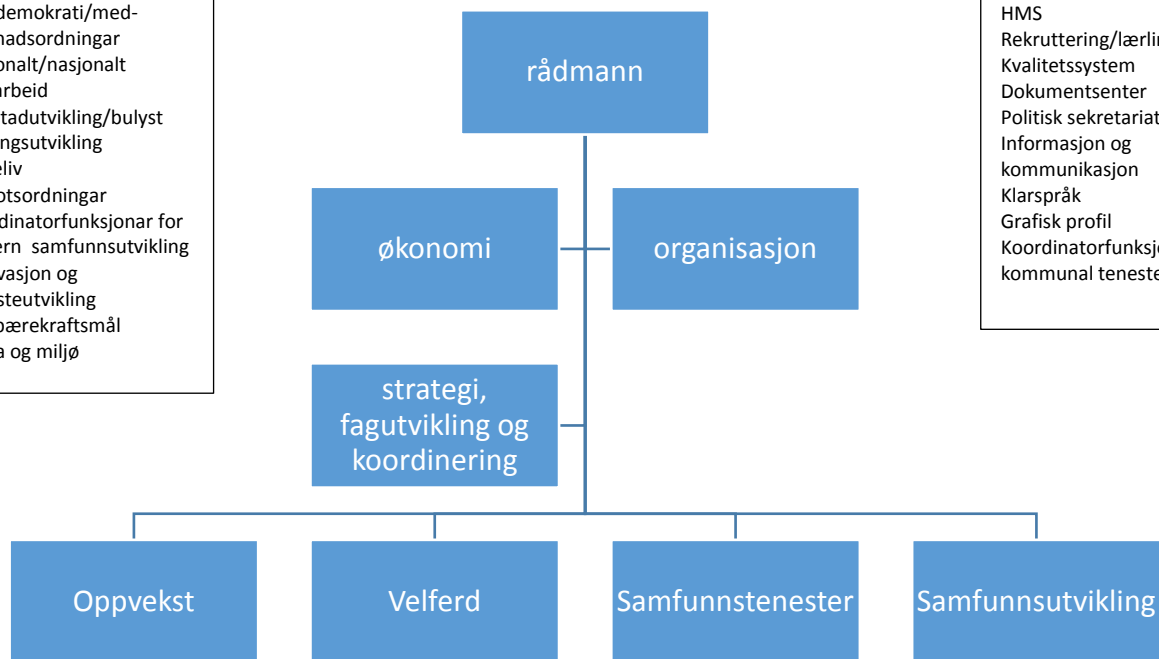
demokrati/med-
nadsordningar
onalt/nasjonalt
arbeid
tadutvikling/bulyst
ngsutvikling
eliv
otsordningar
dinatorfunksjonar for
ern samfunnsutvikling
vasjon og
steutvikling
bærekraftsmål
a og miljø

rådmann

HMS
Rekruttering/lærlin
Kvalitetssystem
Dokumentsenter
Politisk sekretariat
Informasjon og kommunikasjon
Klarspråk
Grafisk profil
Koordinatorfunksjo
kommunal teneste

økonomi

organisasjon

strategi, fagutvikling og koordinering

Oppvekst

Velferd

Samfunnstenester

Samfunnsutvikling